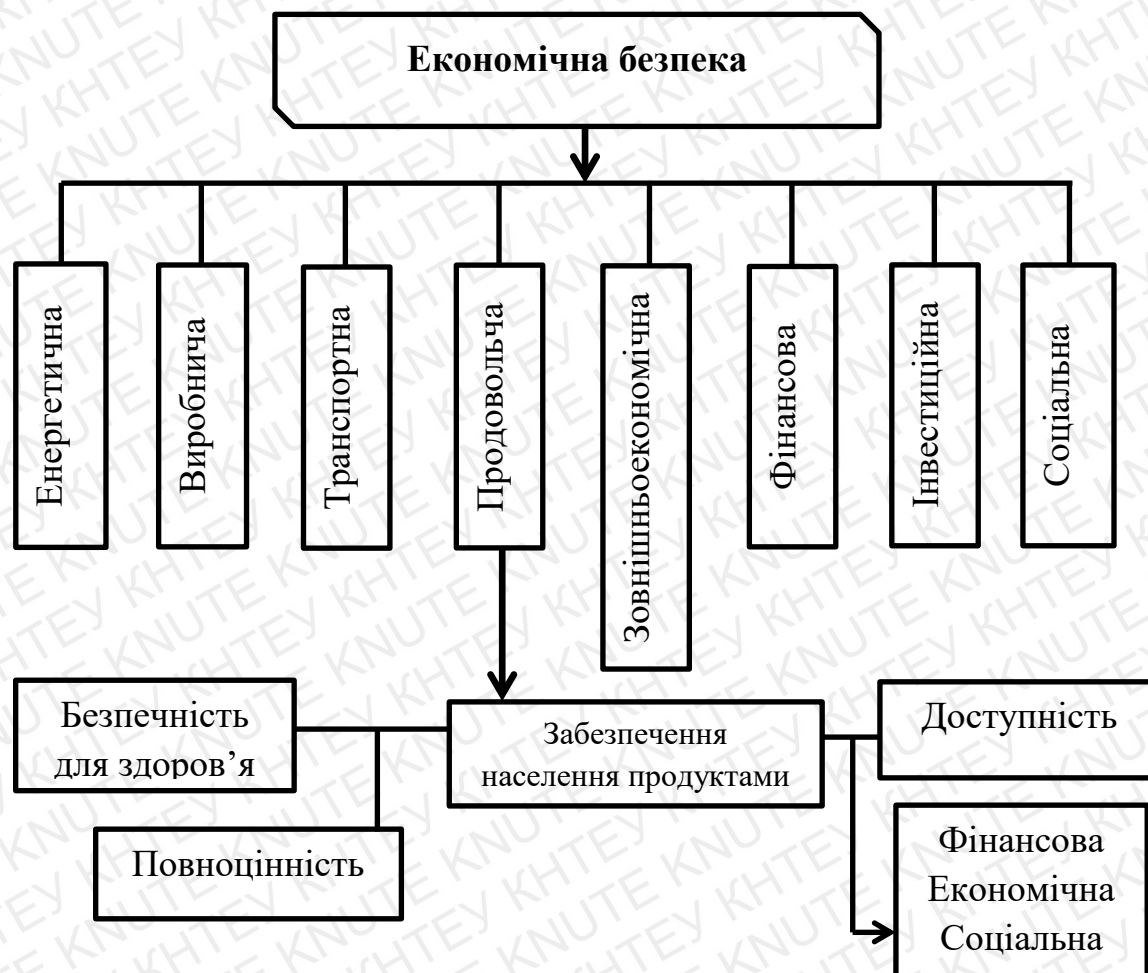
Економічна безпека

Енергетична

Виробнича

Транспортна

Продовольча

Зовнішньоекономічна

Фінансова

Інвестиційна

Соціальна

Безпечність для здоров’я

Забезпечення населення продуктами

Доступність

Повноцінність

Фінансова
Економічна
Соціальна